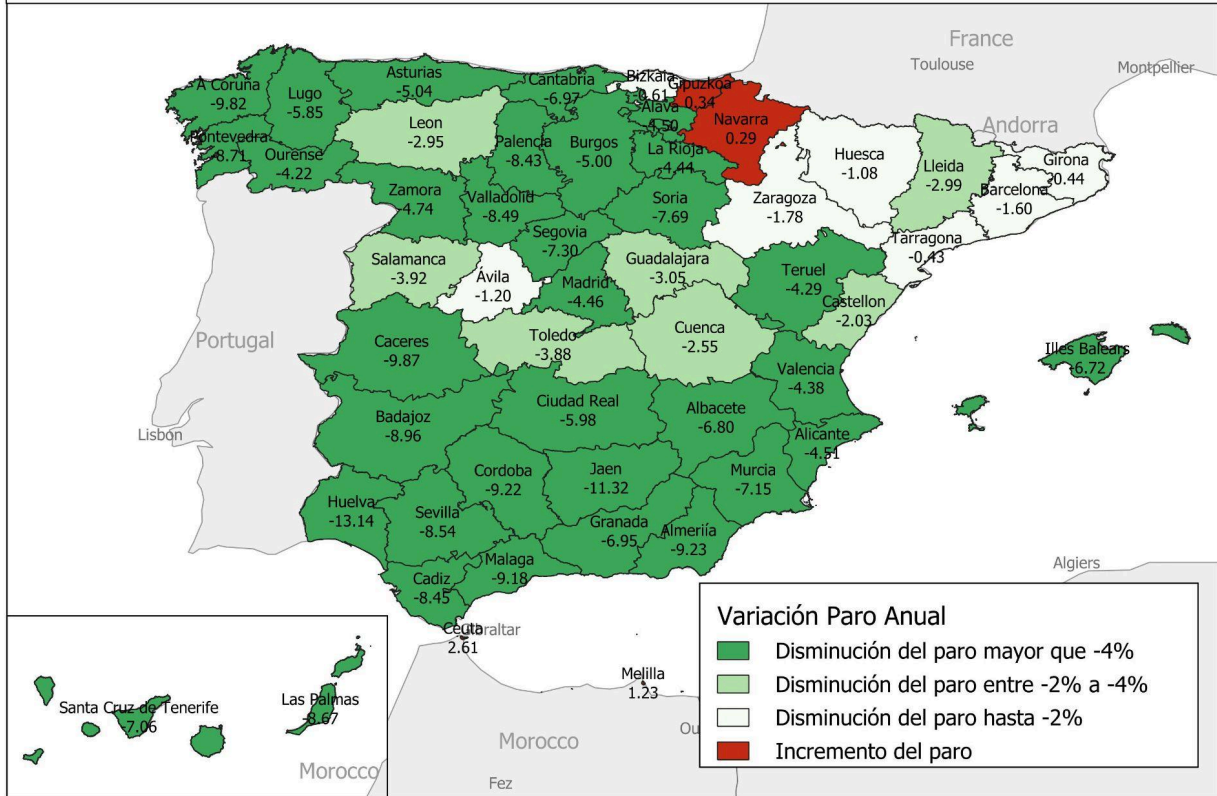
France
Toulouse
Montpellier
Andorra
A Coruna
-9.82
Lugo
-5.85
Asturias
-5.04
Cantabria
-6.97
Bizkaia
-1.61
Gipuzkoa
0.34
Alava
-4.50
Navarra
0.29
Pontevedra
-8.71
Ourense
-4.22
Leon
-2.95
Palencia
-8.43
Burgos
-5.00
La Rioja
-4.44
Huesca
-1.08
Lleida
-2.99
Girona
-0.44
Barcelona
-1.60
Zamora
-4.74
Valladolid
-8.49
Soria
-7.69
Zaragoza
-1.78
Tarragona
-0.43
Segovia
-7.30
Salamanca
-3.92
Ávila
-1.20
Madrid
-4.46
Guadalajara
-3.05
Teruel
-4.29
Castellon
-2.03
Portugal
Caceres
-9.87
Toledo
-3.88
Cuenca
-2.55
Illes Balears
-6.72
Valencia
-4.38
Badajoz
-8.96
Ciudad Real
-5.98
Albacete
-6.80
Lisbon
Alicante
-4.51
Cordoba
-9.22
Jaen
-11.32
Murcia
-7.15
Huelva
-13.14
Sevilla
-8.54
Granada
-6.95
Almeriía
-9.23
Malaga
-9.18
Algiers
Cadiz
-8.45
Ceuta
2.61
Gibraltar
Melilla
1.23
Santa Cruz de Tenerife
-7.06
Las Palmas
-8.67
Morocco
Morocco
Fez
Variación Paro Anual
Disminución del paro mayor que -4%
Disminución del paro entre -2% a -4%
Disminución del paro hasta -2%
Incremento del paro